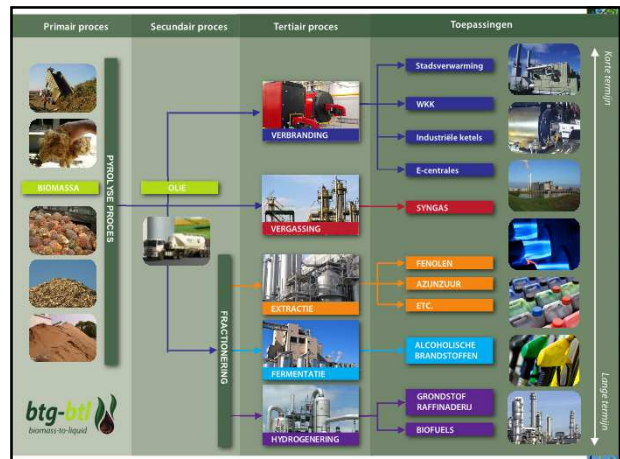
Primair proces

Secundair proces

Tertiair proces

Toepassingen

BIOMASSA

PYROLYSE PROCES

OLIE

VERBRANDING

Stadsverwarming

WKK

Industriële ketels

E-centrales

VERGASSING

SYNGAS

FRACTIONERING

EXTRACTIE

FENOLEN

AZIJNZUUR

ETC.

FERMENTATIE

ALCOHOLISCHE BRANDSTOFFEN

HYDROGENERING

GRONDSTOF RAFFINADERIJ

BIOFUELS

Korte termijn

Lange termijn

btg-btl

biomass-to-liquid